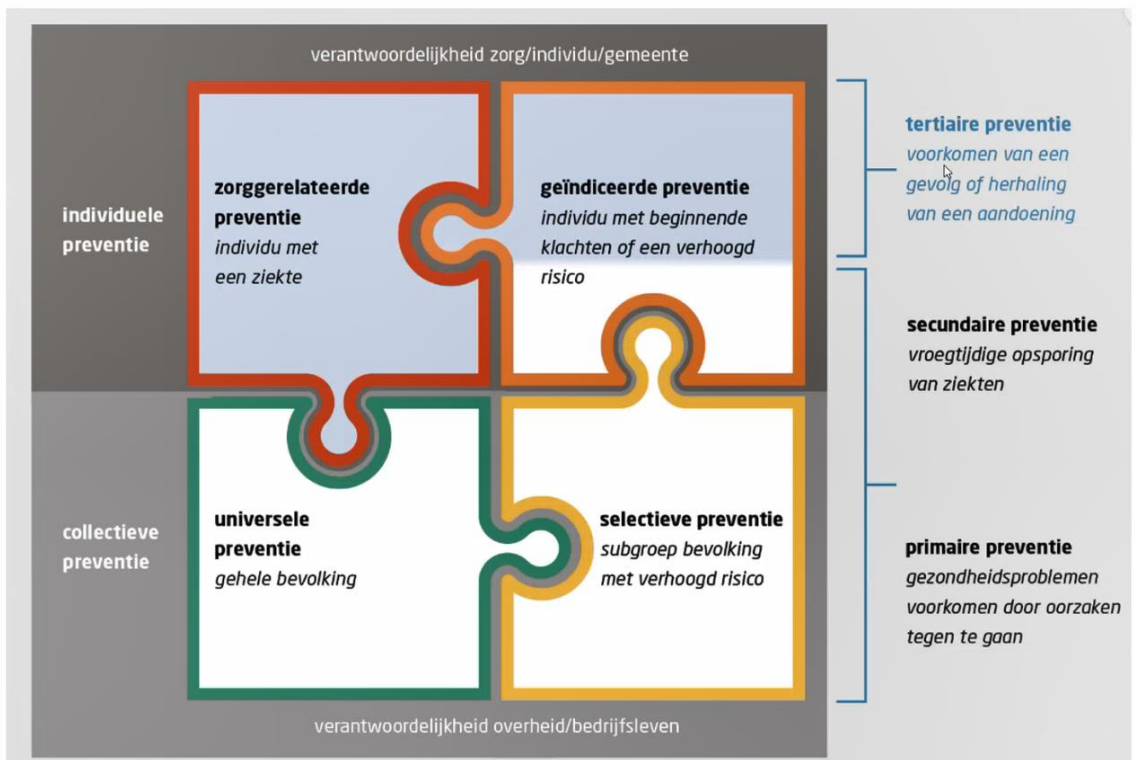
verantwoordelijkheid zorg/individu/gemeente

individuele preventie

zorggerelateerde preventie
individu met een ziekte

geïndiceerde preventie
individu met beginnende klachten of een verhoogd risico

collectieve preventie

universele preventie
gehele bevolking

selectieve preventie
subgroep bevolking met verhoogd risico

verantwoordelijkheid overheid/bedrijfsleven

tertiaire preventie
voorkomen van een gevolg of herhaling van een aandoening

secundaire preventie
vroegtijdige opsporing van ziekten

primaire preventie
gezondheidsproblemen voorkomen door oorzaken tegen te gaan